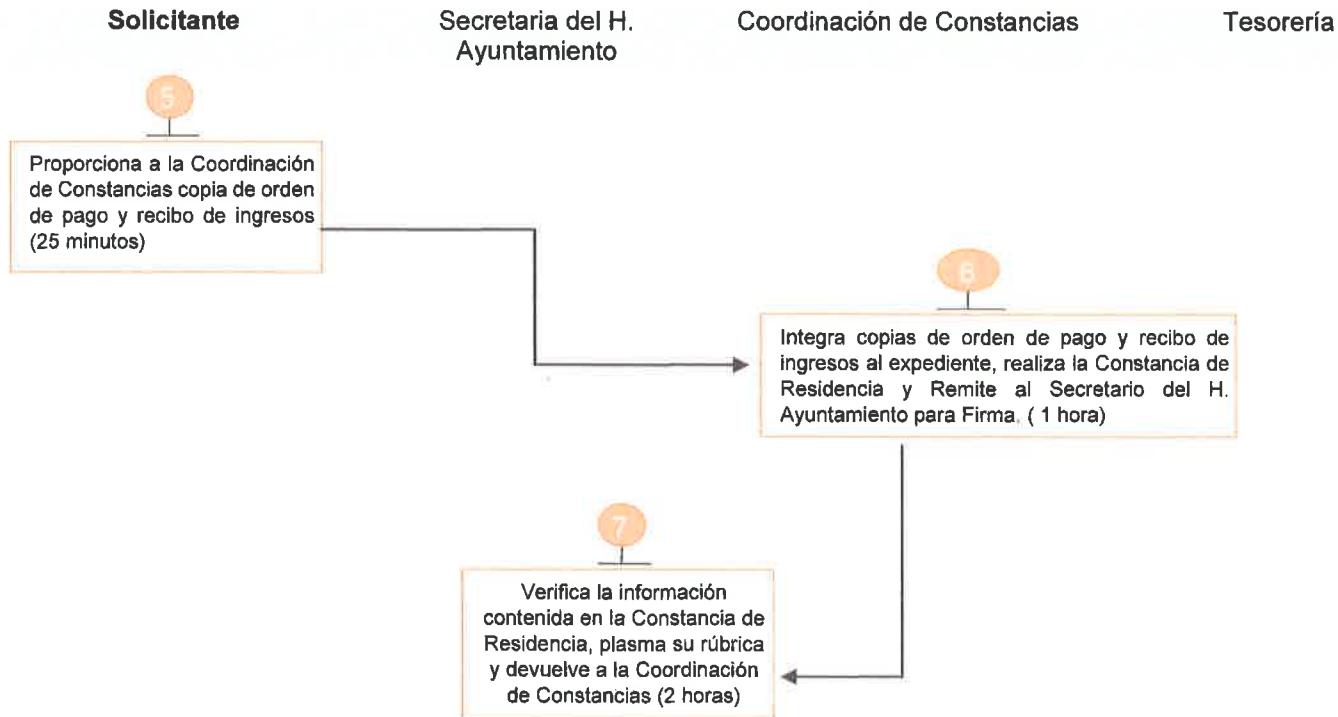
Solicitante

Secretaria del H. Ayuntamiento

Coordinación de Constancias

Tesorería

5

Proporciona a la Coordinación de Constancias copia de orden de pago y recibo de ingresos (25 minutos)

6

Integra copias de orden de pago y recibo de ingresos al expediente, realiza la Constancia de Residencia y Remite al Secretario del H. Ayuntamiento para Firma. ( 1 hora)

7

Verifica la información contenida en la Constancia de Residencia, plasma su rúbrica y devuelve a la Coordinación de Constancias (2 horas)